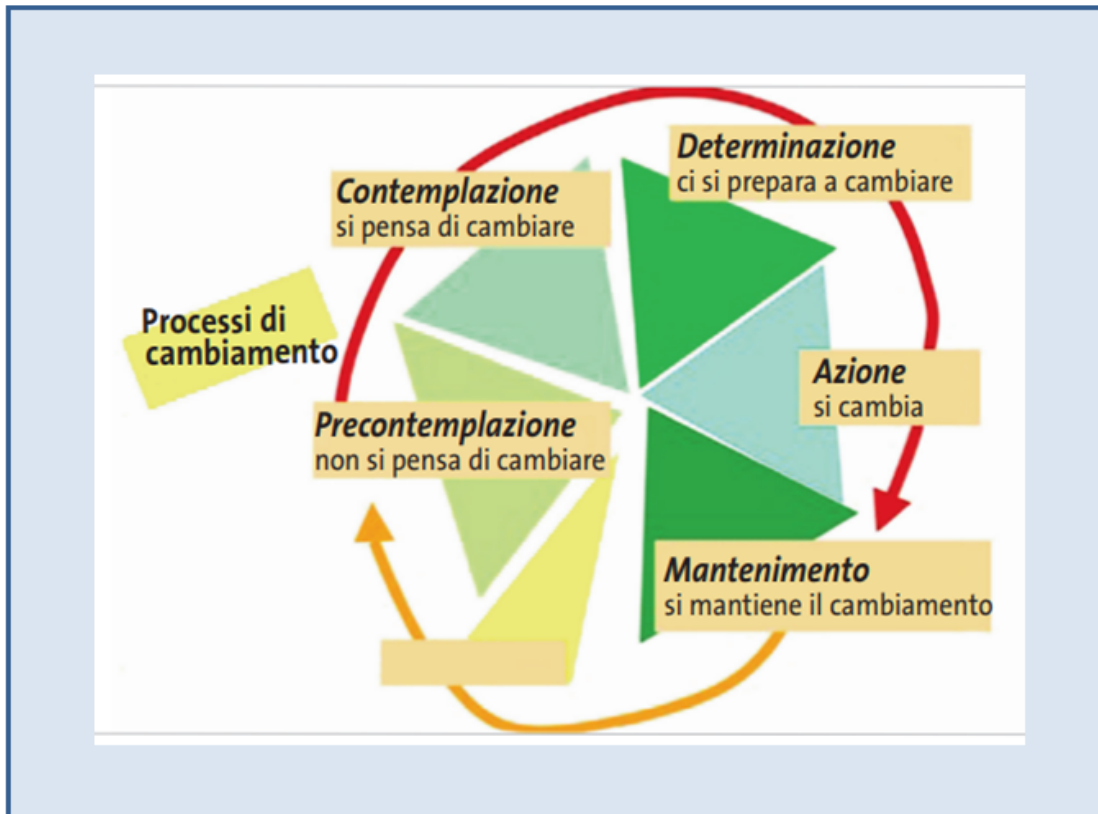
Determinazione
ci si prepara a cambiare

Contemplazione
si pensa di cambiare

Processi di cambiamento

Azione
si cambia

Precontemplazione
non si pensa di cambiare

Mantenimento
si mantiene il cambiamento